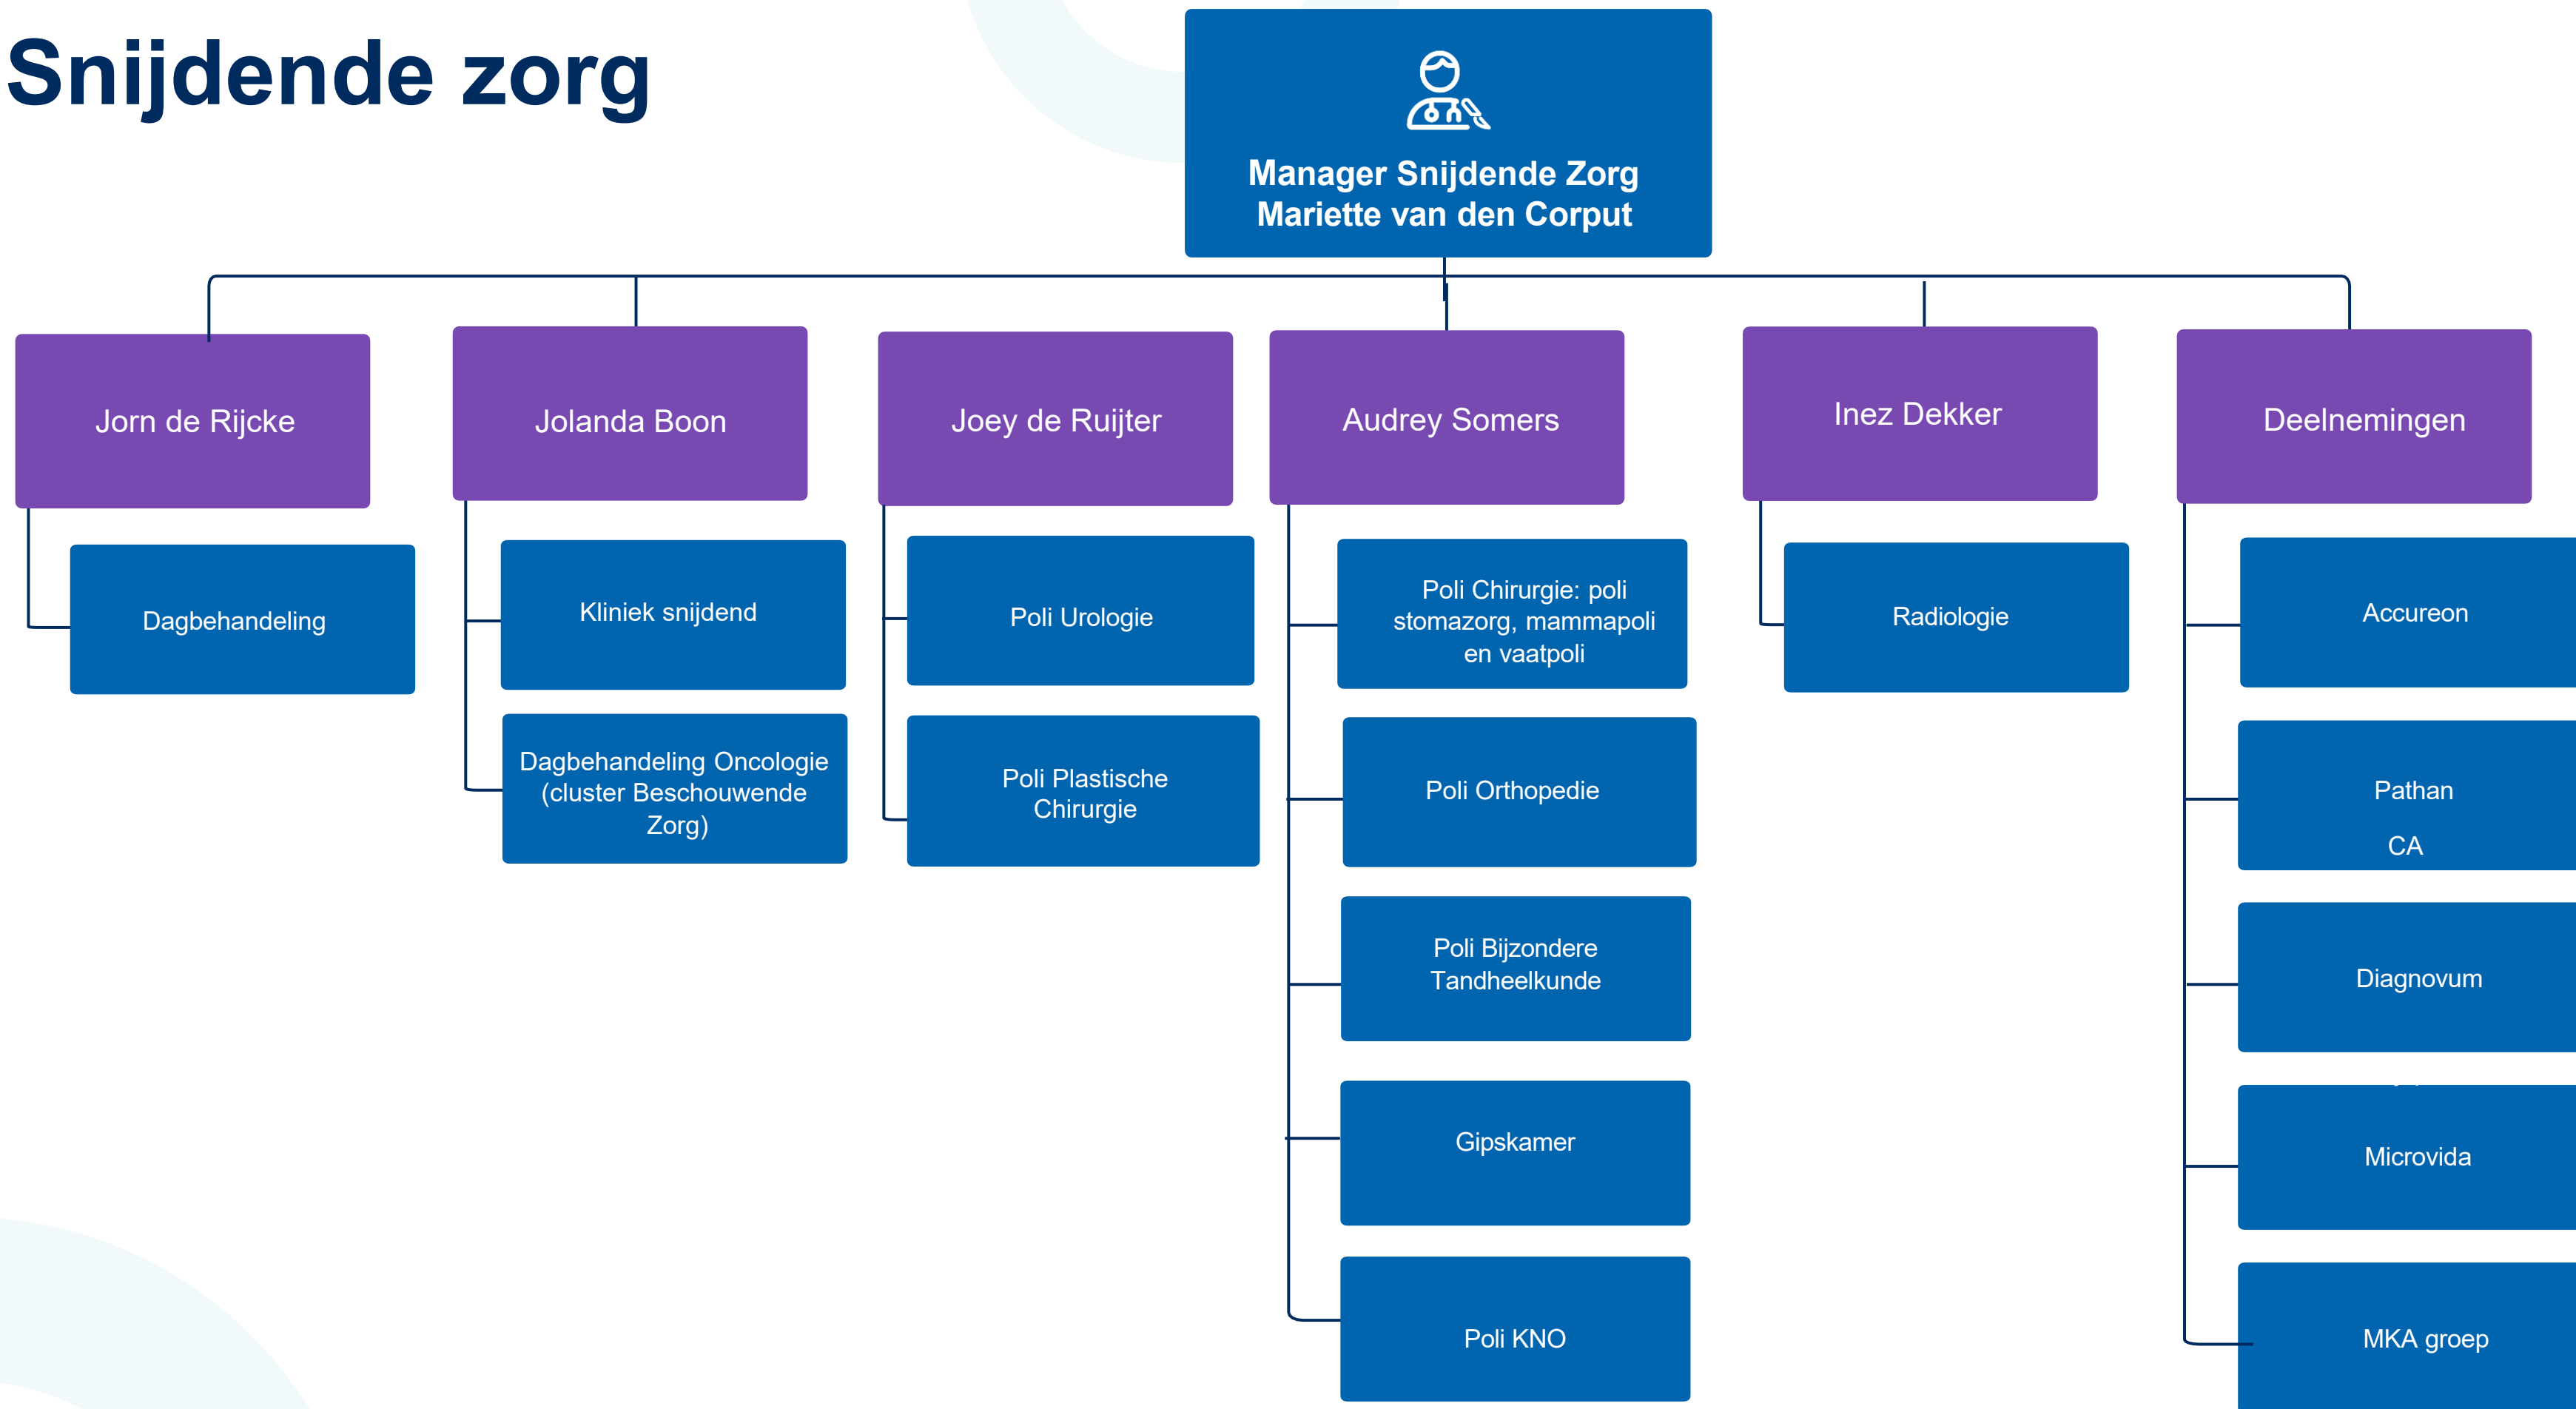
Snijdende zorg

Manager Snijdende Zorg
Mariette van den Corput

Jorn de Rijcke

Dagbehandeling

Jolanda Boon

Kliniek snijdend

Dagbehandeling Oncologie (cluster Beschouwende Zorg)

Joey de Ruijter

Poli Urologie

Poli Plastische Chirurgie

Audrey Somers

Poli Chirurgie: poli stomazorg, mammapoli en vaatpoli

Poli Orthopedie

Poli Bijzondere Tandheelkunde

Gipskamer

Poli KNO

Inez Dekker

Radiologie

Deelnemingen

Accureon

Pathan

CA

Diagnovum

Microvida

MKA groep